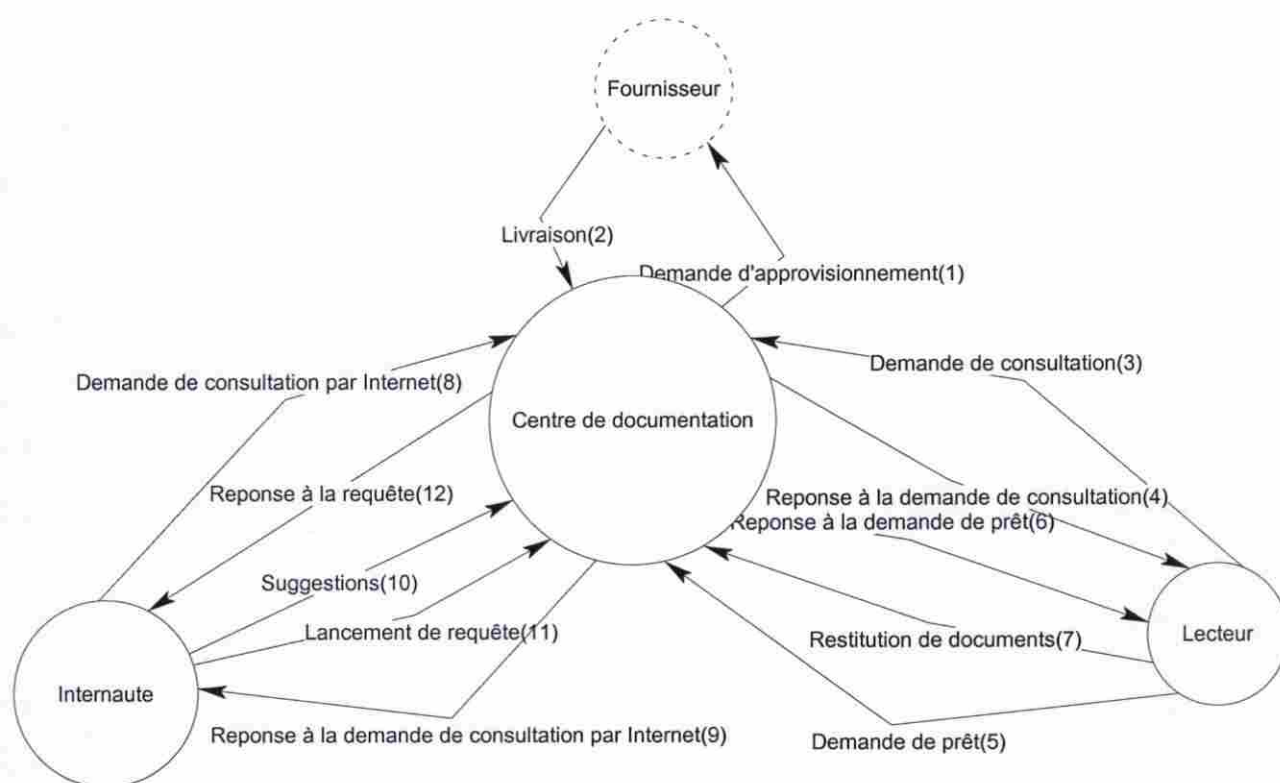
Fournisseur

Livraison(2)

Demande d'approvisionnement(1)

Demande de consultation par Internet(8)

Demande de consultation(3)

Centre de documentation

Reponse à la requête(12)

Reponse à la demande de consultation(4)

Reponse à la demande de prêt(6)

Suggestions(10)

Lancement de requête(11)

Restitution de documents(7)

Lecteur

Internaute

Reponse à la demande de consultation par Internet(9)

Demande de prêt(5)